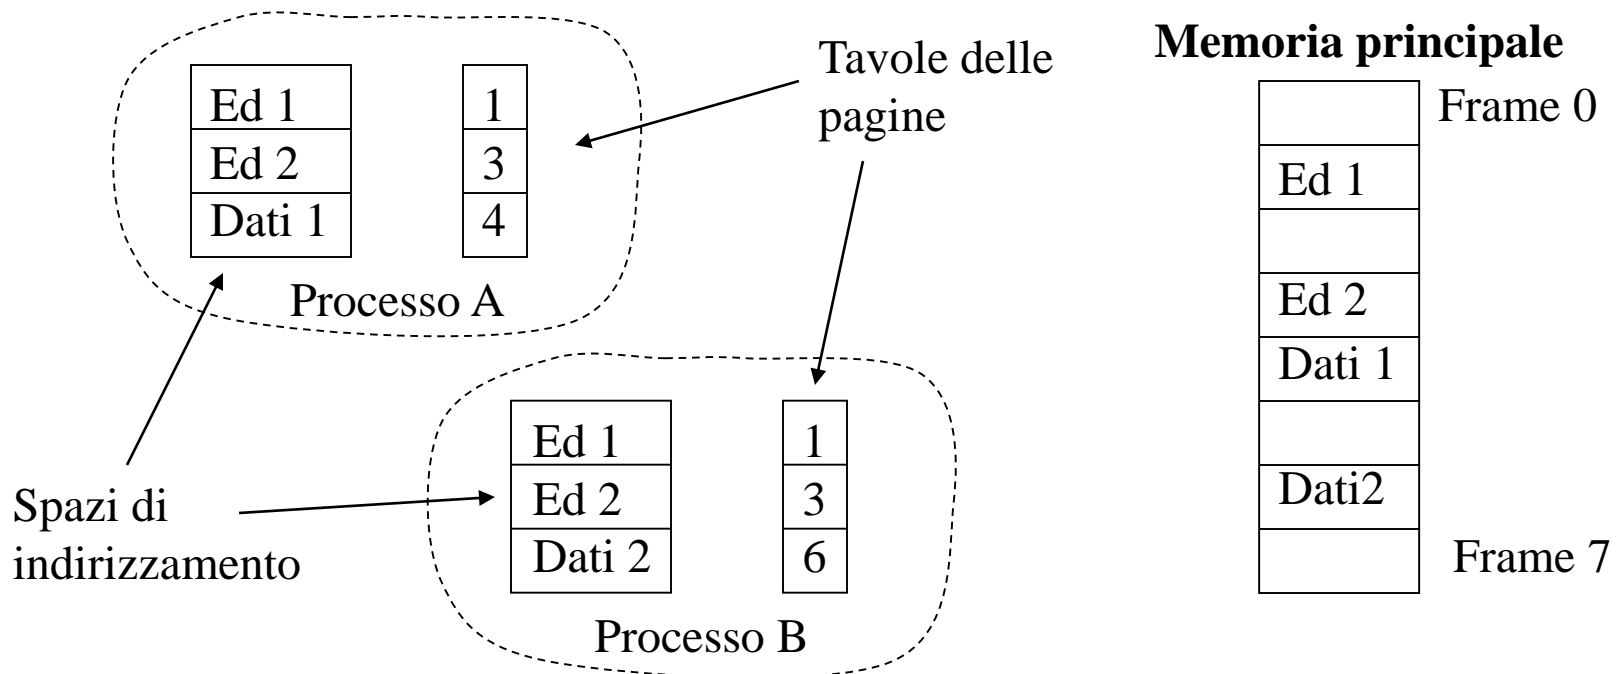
Tavole delle pagine

Memoria principale

| Ed 1 |
|---|
| Ed 2 |
| Dati 1 |

| 1 |
|---|
| 3 |
| 4 |

Processo A

| |
|---|
| Ed 1 |
| |
| Ed 2 |
| Dati 1 |
| |
| Dati2 |
| |

Frame 0

Frame 7

| Ed 1 |
|---|
| Ed 2 |
| Dati 2 |

| 1 |
|---|
| 3 |
| 6 |

Processo B

Spazi di indirizzamento